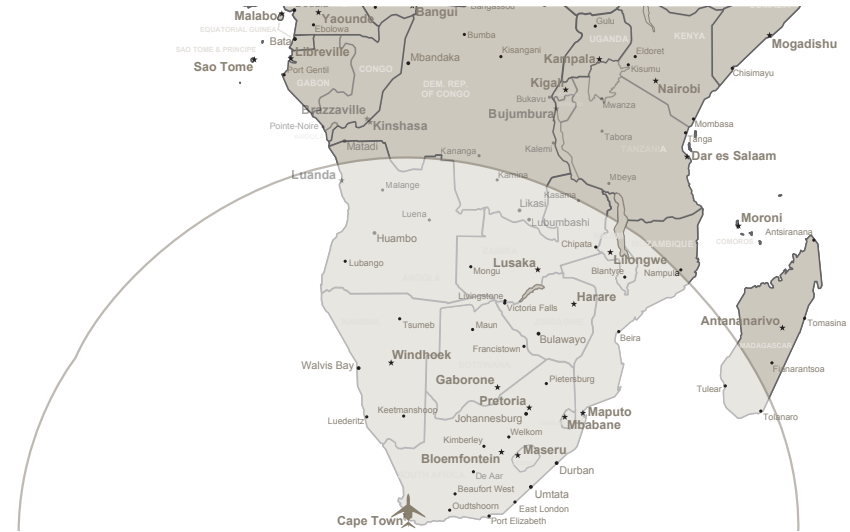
Malabo
Yaounde
Bangui
Bangassou
Ebolowa
EQUATORIAL GUINEA
Bata
SAO TOME & PRINCIPE
Sao Tome
Libreville
Port Gentil
GABON
CONGO
Bumba
Mbandaka
Kisangani
DEM. REP OF CONGO
Gulu
UGANDA
Kampala
Eldoret
Kisumu
KENYA
Nairobi
Mogadishu
Chisimayu
Kigali
Bukavu
Bujumbura
Mwanza
Brazzaville
Pointe-Noire
Kinshasa
Matadi
Kananga
Kalemi
Tabora
TANZANIA
Mombasa
Tanga
Dar es Salaam
Luanda
Malange
Kamina
Mbeya
Luena
Likasi
Kasama
Lubumbashi
Moroni
COMOROS
Antsiranana
Huambo
Chipata
MOZAMBIQUE
Lubango
Mongu
Lusaka
Lilongwe
Blantyre
Nampula
Livingstone
Victoria Falls
Harare
Tsumeb
Maun
Francistown
Bulawayo
Beira
Antananarivo
Tomasina
MADAGASCAR
Walvis Bay
Windhoek
Gaborone
Pietersburg
Fianarantsoa
Tulear
Pretoria
Maputo
Mbabane
Keetmanshoop
Johannesburg
Luederitz
Welkom
Kimberley
Maseru
Tolanaro
Bloemfontein
Durban
De Aar
Beaufort West
Umtata
Oudtshoorn
East London
Cape Town
Port Elizabeth